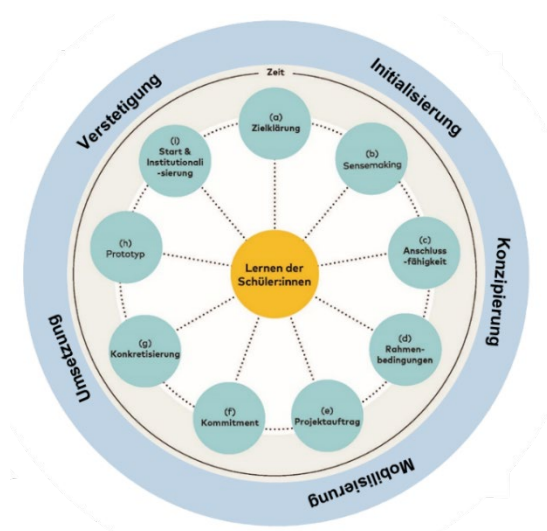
Verstetigung

Initialisierung

Konzipierung

Mobilisierung

Umsetzung

Zeit

(a) Zielklärung

(b) Sensemaking

(c) Anschluss-fähigkeit

(d) Rahmen-bedingungen

(e) Projektauftrag

(f) Kommitment

(g) Konkretisierung

(h) Prototyp

(i) Start & Institutionali-sierung

Lernen der Schüler:innen